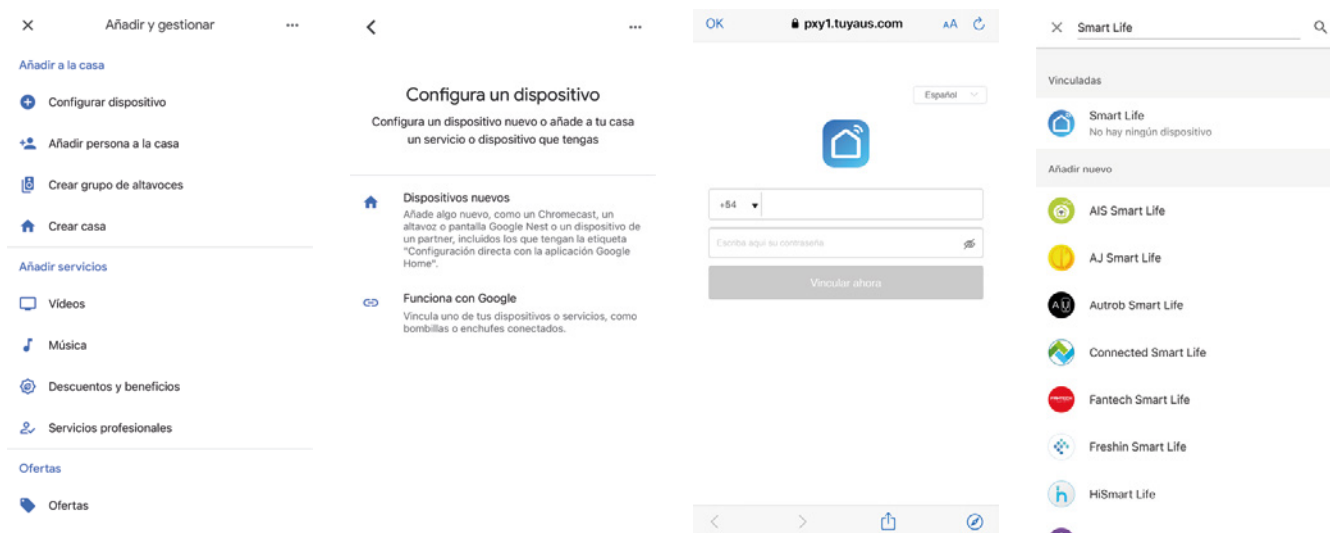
Añadir y gestionar

Añadir a la casa

Configurar dispositivo

Añadir persona a la casa

Crear grupo de altavoces

Crear casa

Añadir servicios

Vídeos

Música

Descuentos y beneficios

Servicios profesionales

Ofertas

Ofertas

Configura un dispositivo

Configura un dispositivo nuevo o añade a tu casa un servicio o dispositivo que tengas

Dispositivos nuevos

Añade algo nuevo, como un Chromecast, un altavoz o pantalla Google Nest o un dispositivo de un partner, incluidos los que tengan la etiqueta "Configuración directa con la aplicación Google Home".

Funciona con Google

Vincula uno de tus dispositivos o servicios, como bombillas o enchufes conectados.

OK pxy1.tuyaus.com AA

Español

+54

Escriba aquí su contraseña

Vincular ahora

Smart Life

Vinculadas

Smart Life
No hay ningún dispositivo

Añadir nuevo

AIS Smart Life

AJ Smart Life

Autrob Smart Life

Connected Smart Life

Fantech Smart Life

Freshin Smart Life

HiSmart Life